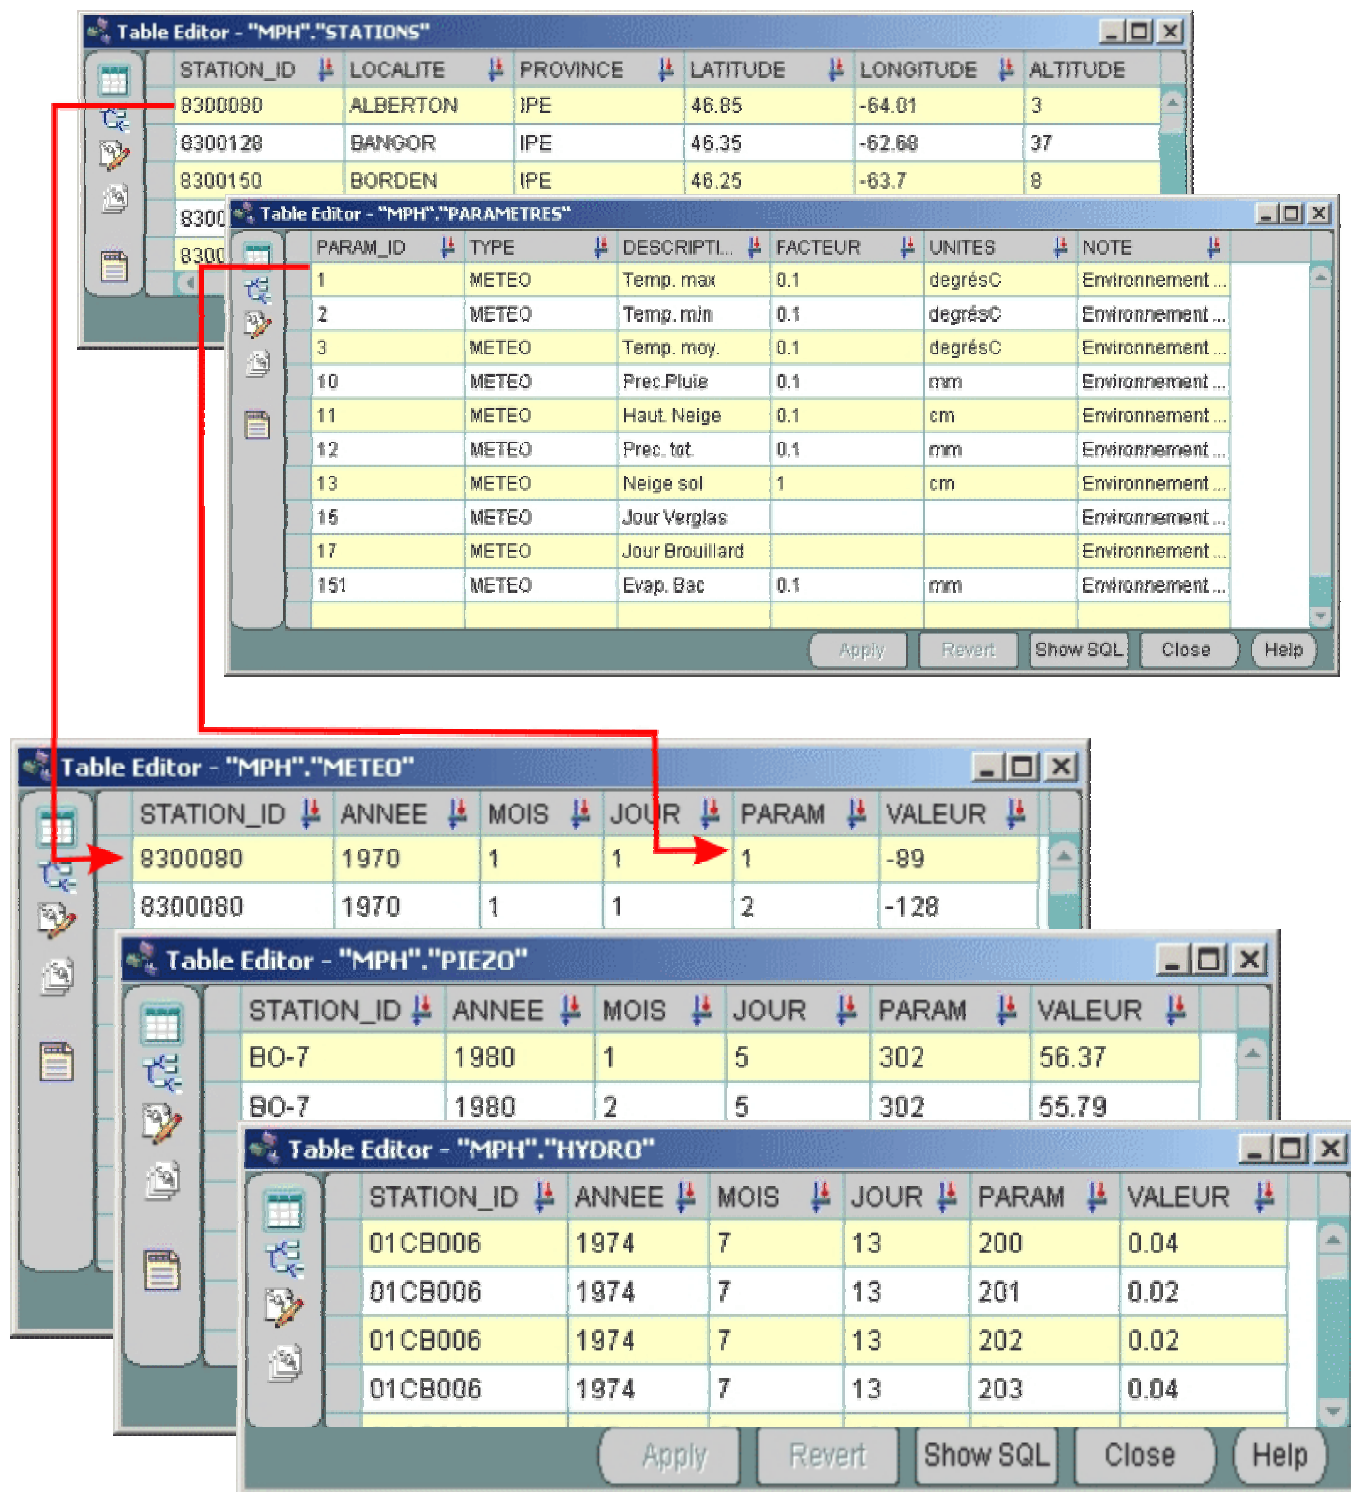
Table Editor - "MPH"."STATIONS"

| STATION_ID | LOCALITE | PROVINCE | LATITUDE | LONGITUDE | ALTITUDE |
|---|---|---|---|---|---|
| 8300080 | ALBERTON | IPE | 46.85 | -64.01 | 3 |
| 8300128 | BANGOR | IPE | 46.35 | -62.68 | 37 |
| 8300150 | BORDEN | IPE | 46.25 | -63.7 | 8 |
| 8300 | | | | | |
| 8300 | | | | | |

Table Editor - "MPH"."PARAMETRES"

| PARAM_ID | TYPE | DESCRIPTI... | FACTEUR | UNITES | NOTE |
|---|---|---|---|---|---|
| 1 | METEO | Temp. max | 0.1 | degrésC | Environnement ... |
| 2 | METEO | Temp. min | 0.1 | degrésC | Environnement ... |
| 3 | METEO | Temp. moy. | 0.1 | degrésC | Environnement ... |
| 10 | METEO | Prec.Pluie | 0.1 | mm | Environnement ... |
| 11 | METEO | Haut. Neige | 0.1 | cm | Environnement ... |
| 12 | METEO | Prec. tot. | 0.1 | mm | Environnement ... |
| 13 | METEO | Neige sol | 1 | cm | Environnement ... |
| 15 | METEO | Jour Verglas | | | Environnement ... |
| 17 | METEO | Jour Brouillard | | | Environnement ... |
| 151 | METEO | Evap. Bac | 0.1 | mm | Environnement ... |

Apply Revert Show SQL Close Help

Table Editor - "MPH"."METEO"

| STATION_ID | ANNEE | MOIS | JOUR | PARAM | VALEUR |
|---|---|---|---|---|---|
| 8300080 | 1970 | 1 | 1 | 1 | -89 |
| 8300080 | 1970 | 1 | 1 | 2 | -128 |

Table Editor - "MPH"."PIEZO"

| STATION_ID | ANNEE | MOIS | JOUR | PARAM | VALEUR |
|---|---|---|---|---|---|
| BO-7 | 1980 | 1 | 5 | 302 | 56.37 |
| BO-7 | 1980 | 2 | 5 | 302 | 55.79 |

Table Editor - "MPH"."HYDRO"

| STATION_ID | ANNEE | MOIS | JOUR | PARAM | VALEUR |
|---|---|---|---|---|---|
| 01CB006 | 1974 | 7 | 13 | 200 | 0.04 |
| 01CB006 | 1974 | 7 | 13 | 201 | 0.02 |
| 01CB006 | 1974 | 7 | 13 | 202 | 0.02 |
| 01CB006 | 1974 | 7 | 13 | 203 | 0.04 |

Apply Revert Show SQL Close Help